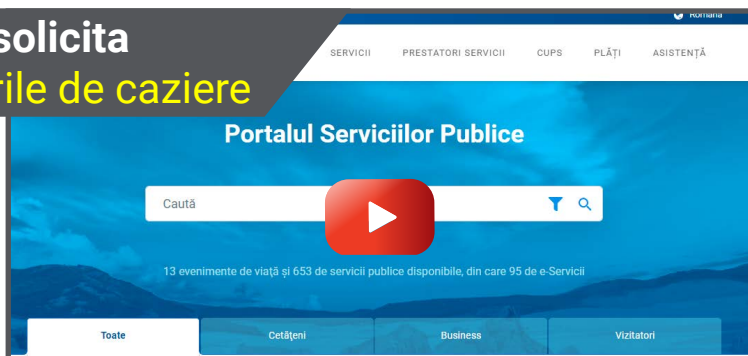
solicita
rile de caziere

Româna

SERVICII PRESTATORI SERVICII CUPS PLĂȚI ASISTENȚĂ

Portalul Serviciilor Publice

Caută

13 evenimente de viață și 653 de servicii publice disponibile, din care 95 de e-Servicii

Toate | Cetățeni | Business | Vizitatori